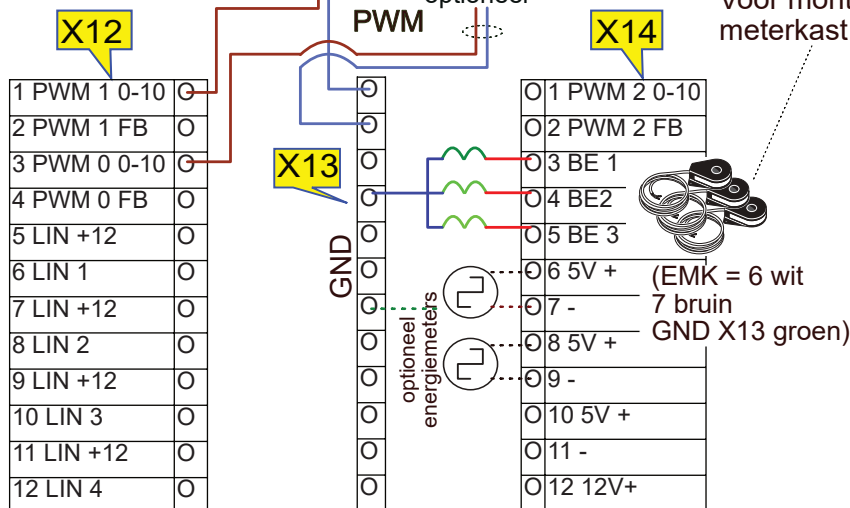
optioneel
voor mont
meterkast
PWM
X12
X14

| 1 PWM 1 0-10 | O |
|---|---|
| 2 PWM 1 FB | O |
| 3 PWM 0 0-10 | O |
| 4 PWM 0 FB | O |
| 5 LIN +12 | O |
| 6 LIN 1 | O |
| 7 LIN +12 | O |
| 8 LIN 2 | O |
| 9 LIN +12 | O |
| 10 LIN 3 | O |
| 11 LIN +12 | O |
| 12 LIN 4 | O |

X13
GND
O
O
O
O
O
O
O
O
O
O
O
O

optioneel energiemeters

| O | 1 PWM 2 0-10 |
|---|---|
| O | 2 PWM 2 FB |
| O | 3 BE 1 |
| O | 4 BE2 |
| O | 5 BE 3 |
| O | 6 5V + |
| O | 7 - |
| O | 8 5V + |
| O | 9 - |
| O | 10 5V + |
| O | 11 - |
| O | 12 12V+ |

(EMK = 6 wit
7 bruin
GND X13 groen)